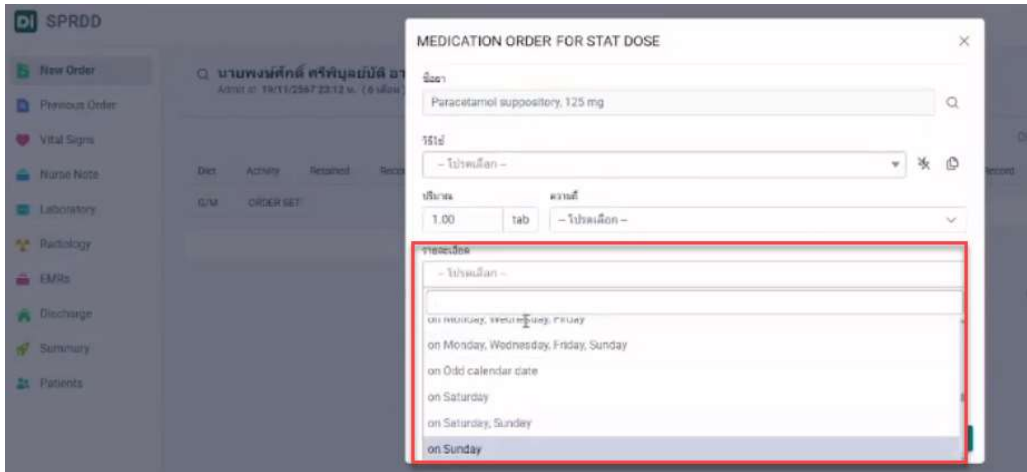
SPRDD

New Order
Previous Order
Vital Signs
Nurse Note
Laboratory
Radiology
EMRs
Discharge
Summary
Patients

นายพงษ์ศักดิ์ ศรีพิบูลย์บัติ อา
Admit at: 19/11/2567 23:12 น. (6 เดือน)

Diet Activity Retained Reco
G/M ORDER SET

Record

MEDICATION ORDER FOR STAT DOSE

ชื่อยา
Paracetamol suppository, 125 mg

วิธีใช้
-- โปรดเลือก --

ปริมาณ
1.00 tab

ความถี่
-- โปรดเลือก --

รายละเอียด
-- โปรดเลือก --

on Monday, Wednesday, Friday
on Monday, Wednesday, Friday, Sunday
on Odd calendar date
on Saturday
on Saturday, Sunday
on Sunday